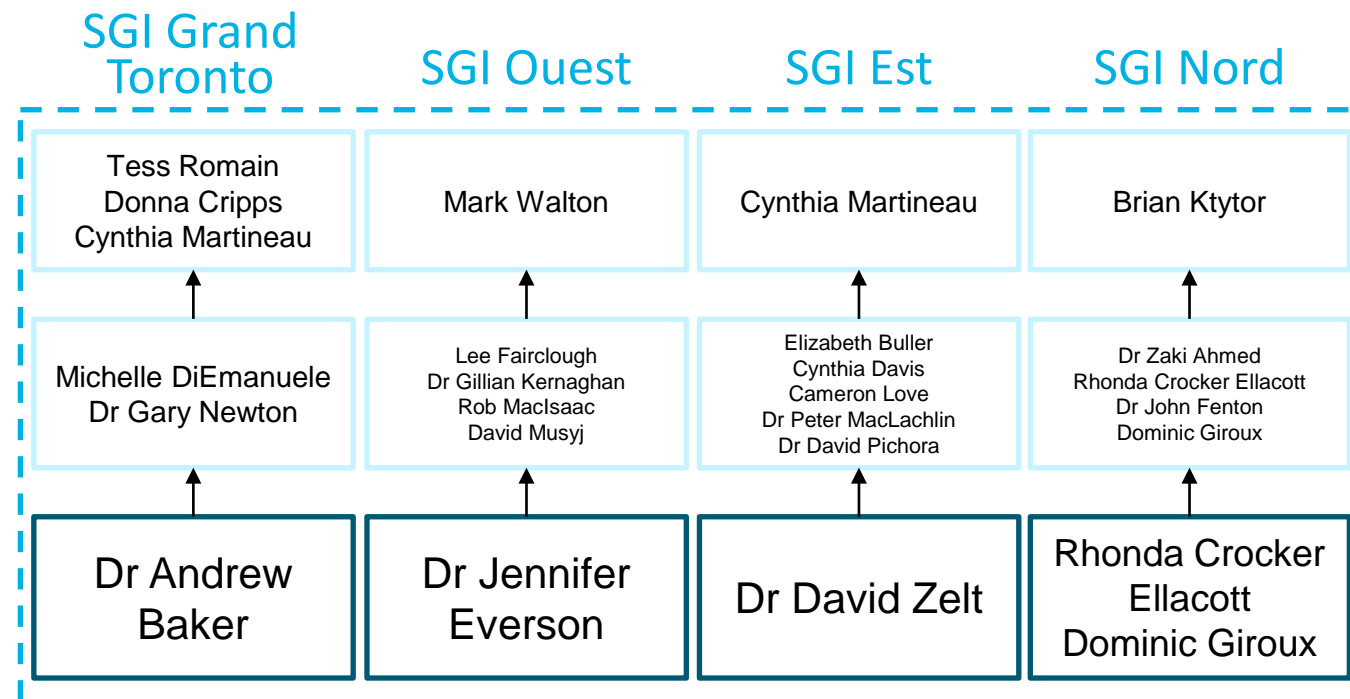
SGI Grand Toronto

Tess Romain
Donna Cripps
Cynthia Martineau

Michelle DiEmanuele
Dr Gary Newton

Dr Andrew Baker

SGI Ouest

Mark Walton

Lee Fairclough
Dr Gillian Kernaghan
Rob MacIsaac
David Musyj

Dr Jennifer Everson

SGI Est

Cynthia Martineau

Elizabeth Buller
Cynthia Davis
Cameron Love
Dr Peter MacLachlin
Dr David Pichora

Dr David Zelt

SGI Nord

Brian Ktytor

Dr Zaki Ahmed
Rhonda Crocker Ellacott
Dr John Fenton
Dominic Giroux

Rhonda Crocker Ellacott
Dominic Giroux